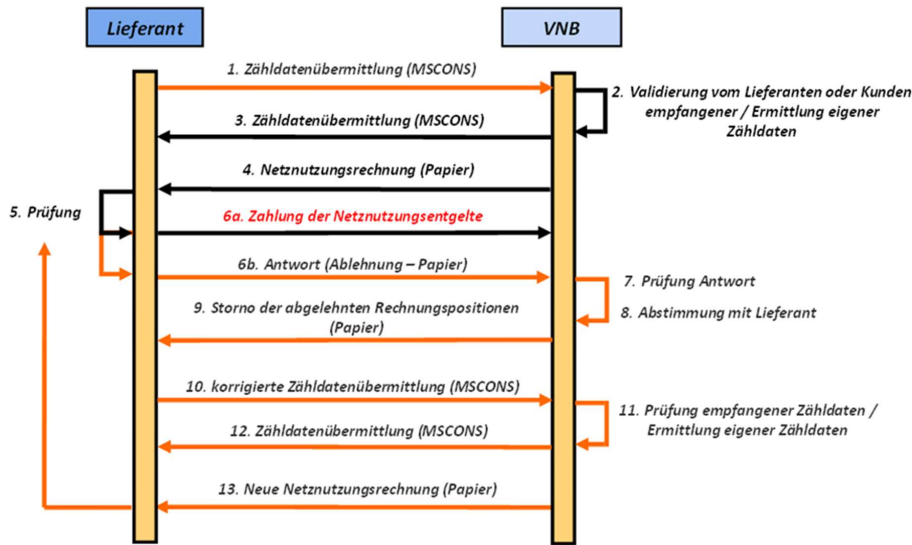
Lieferant

VNB

1. Zähldatenübermittlung (MSCONS)

2. Validierung vom Lieferanten oder Kunden empfangener / Ermittlung eigener Zähldaten

3. Zähldatenübermittlung (MSCONS)

4. Netznutzungsrechnung (Papier)

5. Prüfung

6a. Zahlung der Netznutzungsentgelte

6b. Antwort (Ablehnung – Papier)

7. Prüfung Antwort

8. Abstimmung mit Lieferant

9. Storno der abgelehnten Rechnungspositionen (Papier)

10. korrigierte Zähldatenübermittlung (MSCONS)

11. Prüfung empfangener Zähldaten / Ermittlung eigener Zähldaten

12. Zähldatenübermittlung (MSCONS)

13. Neue Netznutzungsrechnung (Papier)